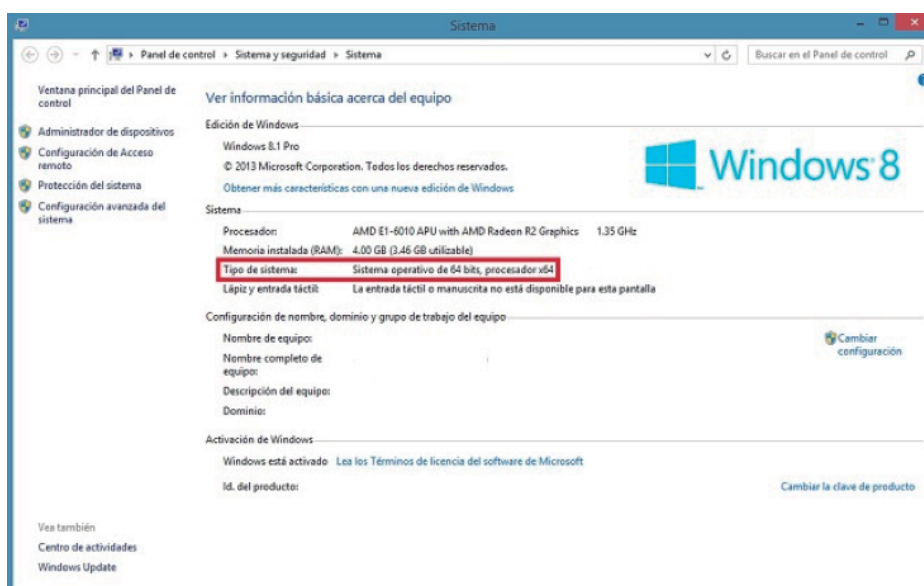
Sistema

Panel de control › Sistema y seguridad › Sistema

Buscar en el Panel de control

Ventana principal del Panel de control

Administrador de dispositivos

Configuración de Acceso remoto

Protección del sistema

Configuración avanzada del sistema

Ver información básica acerca del equipo

Edición de Windows

Windows 8.1 Pro

© 2013 Microsoft Corporation. Todos los derechos reservados.

Obtener más características con una nueva edición de Windows

Windows 8

Sistema

| | |
|---|---|
| Procesador: | AMD E1-6010 APU with AMD Radeon R2 Graphics 1.35 GHz |
| Memoria instalada (RAM): | 4.00 GB (3.46 GB utilizable) |
| Tipo de sistema: | Sistema operativo de 64 bits, procesador x64 |
| Lápiz y entrada táctil: | La entrada táctil o manuscrita no está disponible para esta pantalla |

Configuración de nombre, dominio y grupo de trabajo del equipo

Nombre de equipo:

Nombre completo de equipo:

Descripción del equipo:

Dominio:

Cambiar configuración

Activación de Windows

Windows está activado Lea los Términos de licencia del software de Microsoft

Id. del producto:

Cambiar la clave de producto

Vea también

Centro de actividades

Windows Update